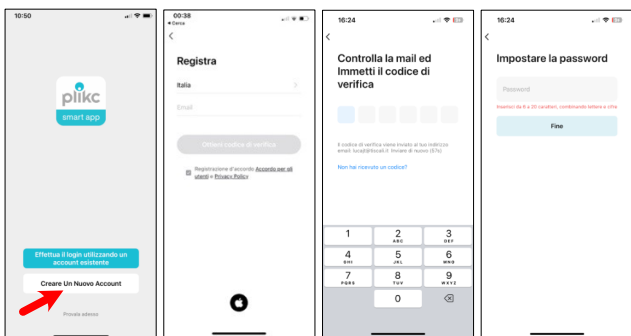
10:50

plikc
smart app

Effettua il login utilizzando un account esistente

Creare Un Nuovo Account

Provala adesso

00:38
◂ Cerca

Registra

Italia

Email

Ottieni codice di verifica

Registrazione d'accordo Accordo per gli utenti e Privacy Policy

16:24

Controlla la mail ed Immetti il codice di verifica

Il codice di verifica viene inviato al tuo indirizzo email: luca@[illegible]. Invierà di nuovo (57s)

Non hai ricevuto un codice?

1
2 ABC
3 DEF
4 GHI
5 JKL
6 MNO
7 PQRS
8 TUV
9 WXYZ
0

16:24

Impostare la password

Password

Inserisci da 6 a 20 caratteri, combinando lettere e cifre

Fine